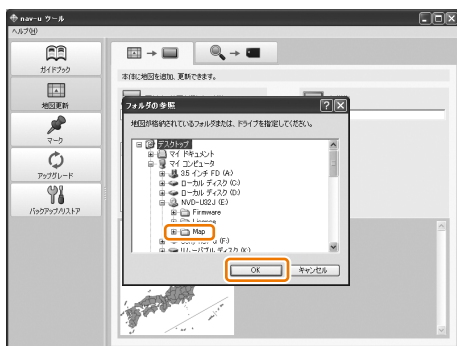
nav-u ツール
ヘルプ(H)

ガイドブック
地図更新
マーク
アップグレード
バックアップ/リストア

本体に地図を追加、更新できます。

フォルダの参照
地図が格納されているフォルダまたは、ドライブを指定してください。

デスクトップ
マイ ドキュメント
マイ コンピュータ
3.5 インチ FD (A:)
ローカル ディスク (C:)
ローカル ディスク (D:)
NVD-U02J (E:)
Firmware
License
Map
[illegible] (F:)
リムーバブル ディスク (K:)

OK
キャンセル